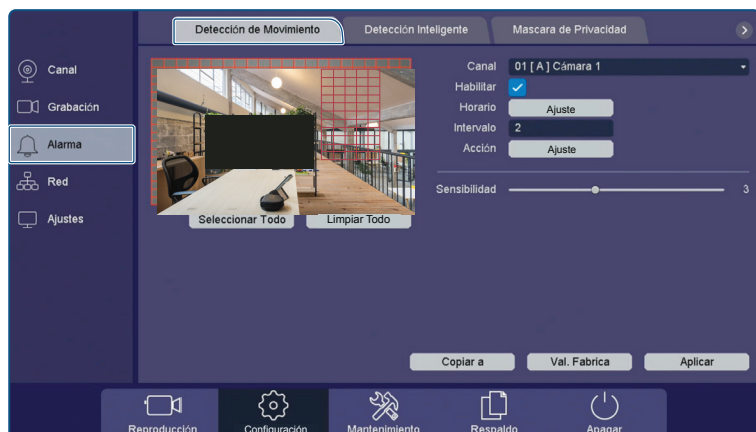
Detección de Movimiento
Detección Inteligente
Mascara de Privacidad

Canal
Grabación
Alarma
Red
Ajustes

Seleccionar Todo
Limpiar Todo

Canal 01 [ A ] Cámara 1
Habilitar
Horario Ajuste
Intervalo 2
Acción Ajuste

Sensibilidad 3

Copiar a
Val. Fabrica
Aplicar

Reproducción
Configuración
Mantenimiento
Respaldo
Apagar